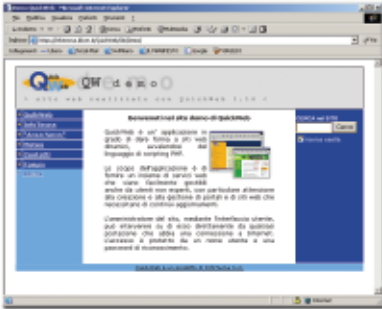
Demo QuickWeb - Microsoft Internet Explorer

File Modifica Visualizza Preferiti Strumenti ?

Indietro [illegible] Cerca Preferiti Multimedia

Indirizzo http://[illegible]

Collegamenti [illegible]

QW d e m o

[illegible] web realizzato con QuickWeb 1.0 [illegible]

QuickWeb
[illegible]
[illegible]
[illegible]
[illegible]
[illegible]

Benvenuti nel sito demo di QuickWeb

QuickWeb e' un' applicazione in grado di dare forma a siti web dinamici, avvalendosi del linguaggio di scripting PHP.

Lo scopo dell'applicazione e' di fornire un insieme di servizi web che siano facilmente gestibili anche da utenti non esperti, con particolare attenzione alla creazione e alla gestione di portali e di siti web che necessitano di continui aggiornamenti.

L'amministratore del sito, mediante l'interfaccia utente, puo' intervenire su di esso direttamente da qualsiasi postazione che abbia una connessione a Internet. L'accesso e' protetto da un nome utente e una password di riconoscimento.

CERCA nel SITO

Cerca

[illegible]

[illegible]

Fatto

Internet